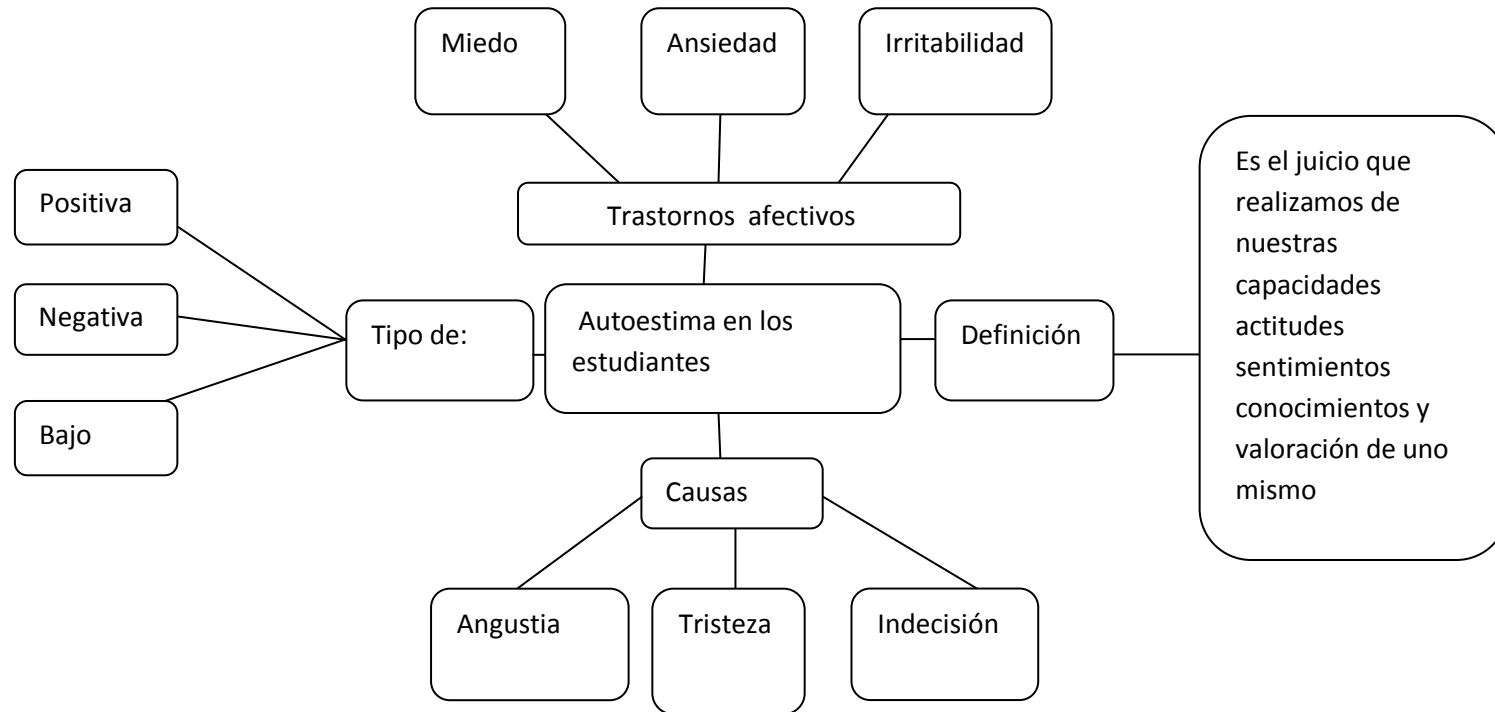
Miedo

Ansiedad

Irritabilidad

Trastornos afectivos

Positiva

Negativa

Bajo

Tipo de:

Autoestima en los estudiantes

Definición

Es el juicio que realizamos de nuestras capacidades actitudes sentimientos conocimientos y valoración de uno mismo

Causas

Angustia

Tristeza

Indecisión